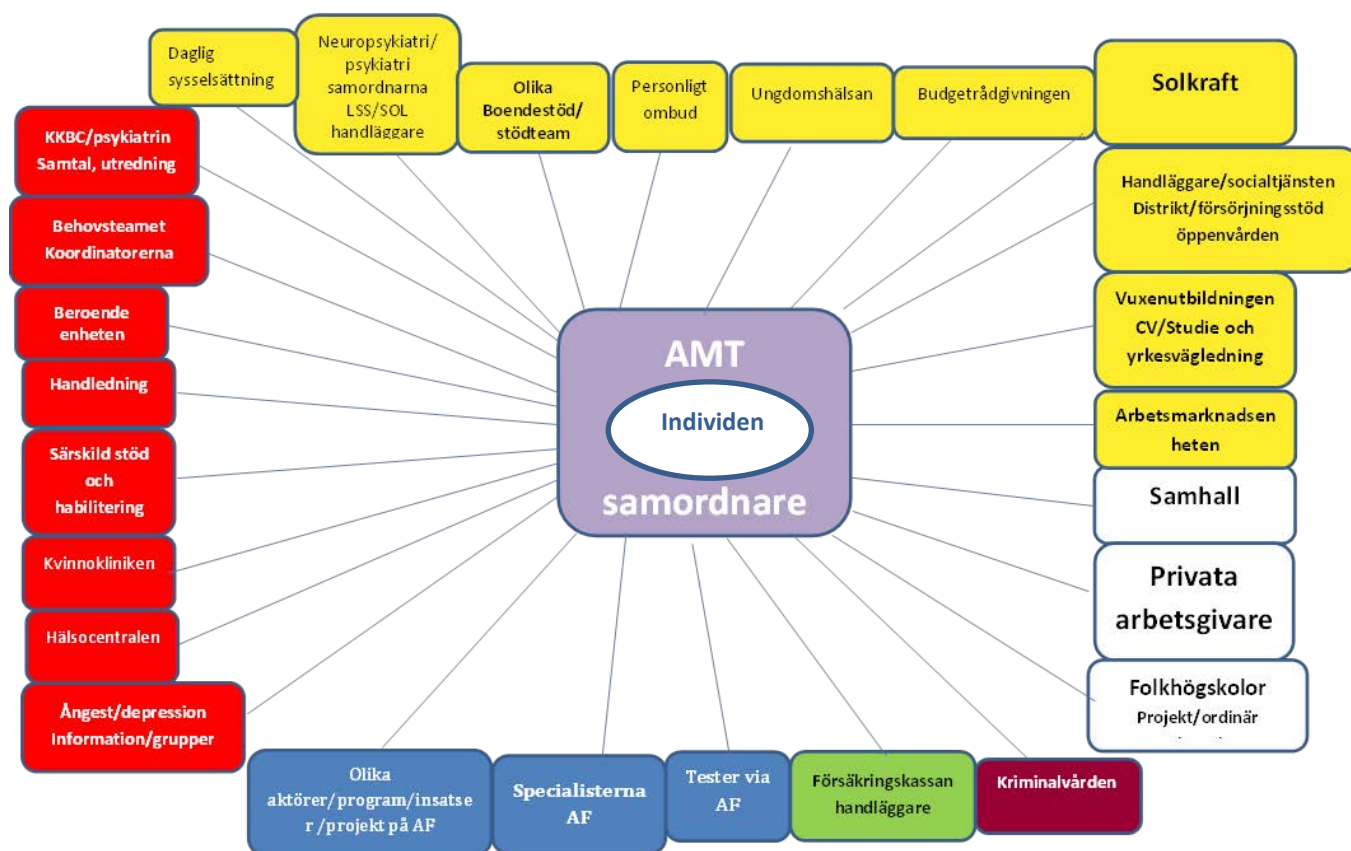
Daglig sysselsättning

Neuropsykiatri/ psykiatri samordnarna LSS/SOL handläggare

Olika Boendestöd/ stödteam

Personligt ombud

Ungdomshälsan

Budgetrådgivningen

Solkraft

KKBC/psykiatrin Samtal, utredning

Behovsteamet Koordinatorerna

Beroende enheten

Handledning

Särskild stöd och habilitering

Kvinnokliniken

Hälsocentralen

Ångest/depression Information/grupper

AMT

Individen

samordnare

Handläggare/socialtjänsten Distrikt/försörjningsstöd öppenvården

Vuxenutbildningen CV/Studie och yrkesvägledning

Arbetsmarknadsen heten

Samhall

Privata arbetsgivare

Folkhögskolor Projekt/ordinär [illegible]

Olika aktörer/program/insatse r /projekt på AF

Specialisterna AF

Tester via AF

Försäkringskassan handläggare

Kriminalvården